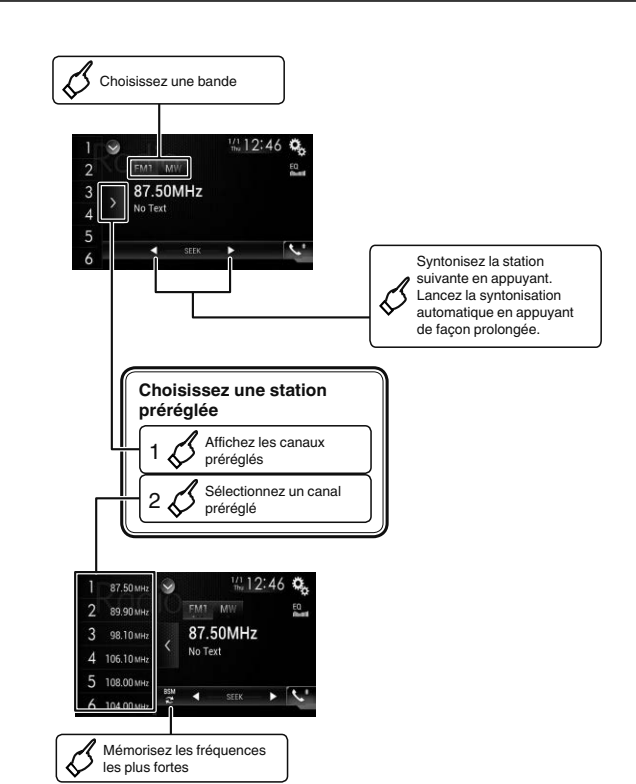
Choisissez une bande

1
2
3
4
5
6
FM1 MW
1/1 Thu 12:46
EQ
87.50MHz
No Text
SEEK

Syntonisez la station suivante en appuyant. Lancez la syntonisation automatique en appuyant de façon prolongée.

Choisissez une station préréglée
1 Affichez les canaux préréglés
2 Sélectionnez un canal préréglé

1 87.50MHz
2 89.90MHz
3 98.10MHz
4 106.10MHz
5 108.00MHz
6 104.00MHz
1/1 12:46
FM1 MW
EQ
87.50MHz
No Text
BSM
SEEK

Mémorisez les fréquences les plus fortes